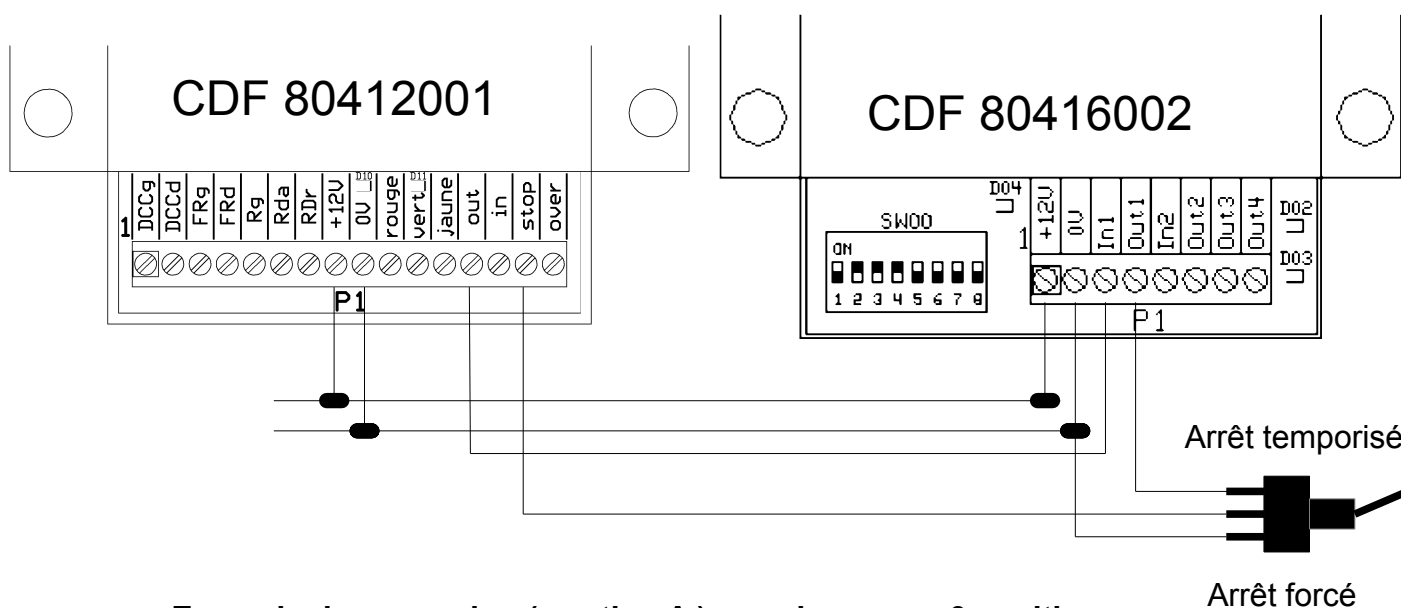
CDF 80412001

1 DCCg DCCd FRg FRd Rg Rda RDr +12V 0V D10 rouge vert D11 jaune out in stop over

P1

CDF 80416002

SW00

ON

1 2 3 4 5 6 7 8

D04

1 +12V 0V In1 Out1 In2 Out2 Out3 Out4

D02

D03

P1

Arrêt temporisé

Arrêt forcé